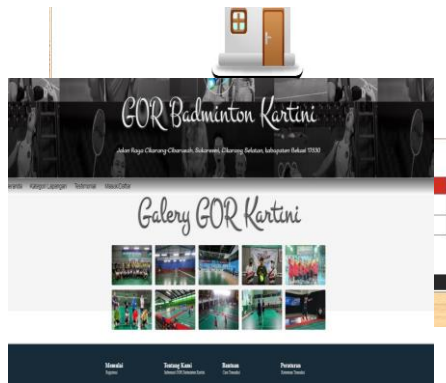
GOR Badminton Kartini

Jalan Raya Cikarang Cibarusah, Sukaresmi, Cikarang Selatan, kabupaten Bekasi 17530

Beranda Kategori Lapangan Testimonial Masuk/Daftar

Galery GOR Kartini

Memulai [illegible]

Tentang Kami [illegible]

Bantuan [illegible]

Peraturan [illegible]